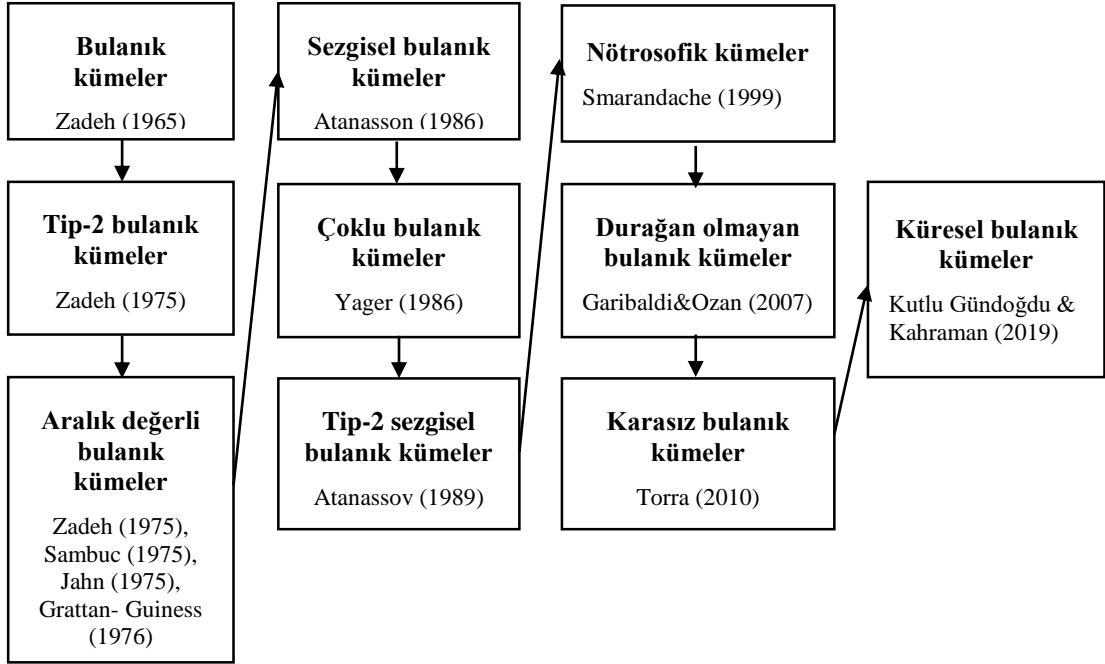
Bulanık kümeler
Zadeh (1965)

Tip-2 bulanık kümeler
Zadeh (1975)

Aralık değerli bulanık kümeler
Zadeh (1975), Sambuc (1975), Jahn (1975), Grattan- Guiness (1976)

Sezgisel bulanık kümeler
Atanasson (1986)

Çoklu bulanık kümeler
Yager (1986)

Tip-2 sezgisel bulanık kümeler
Atanassov (1989)

Nötrosofik kümeler
Smarandache (1999)

Durağan olmayan bulanık kümeler
Garibaldi&Ozan (2007)

Karasız bulanık kümeler
Torra (2010)

Küresel bulanık kümeler
Kutlu Gündoğdu & Kahraman (2019)